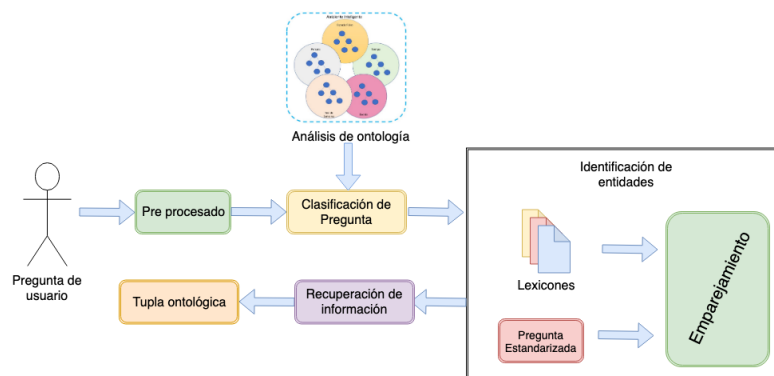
Análisis de ontología

Identificación de entidades

Pre procesado

Clasificación de Pregunta

Pregunta de usuario

Tupla ontológica

Recuperación de información

Lexicones

Pregunta Estandarizada

Emparejamiento